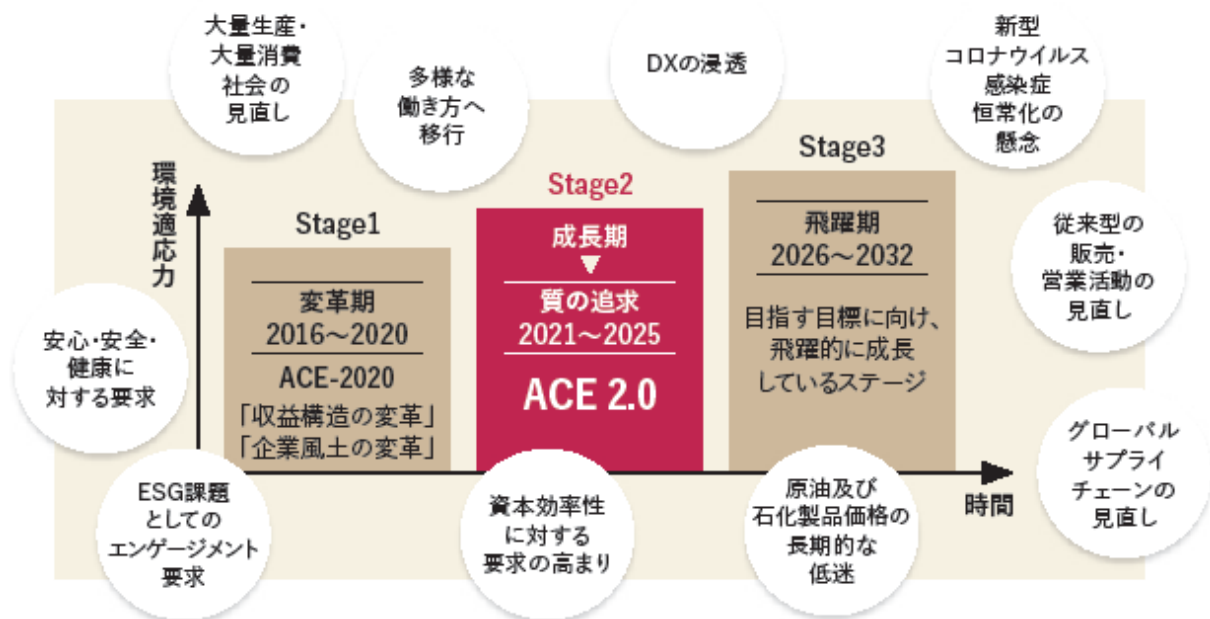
大量生産・大量消費社会の見直し

多様な働き方へ移行

DXの浸透

新型コロナウイルス感染症恒常化の懸念

環境適応力

Stage1

変革期
2016～2020

ACE-2020
「収益構造の変革」
「企業風土の変革」

Stage2

成長期
▼
質の追求
2021～2025

ACE 2.0

Stage3

飛躍期
2026～2032

目指す目標に向け、飛躍的に成長しているステージ

従来型の販売・営業活動の見直し

安心・安全・健康に対する要求

ESG課題としてのエンゲージメント要求

資本効率性に対する要求の高まり

原油及び石化製品価格の長期的な低迷

時間

グローバルサプライチェーンの見直し